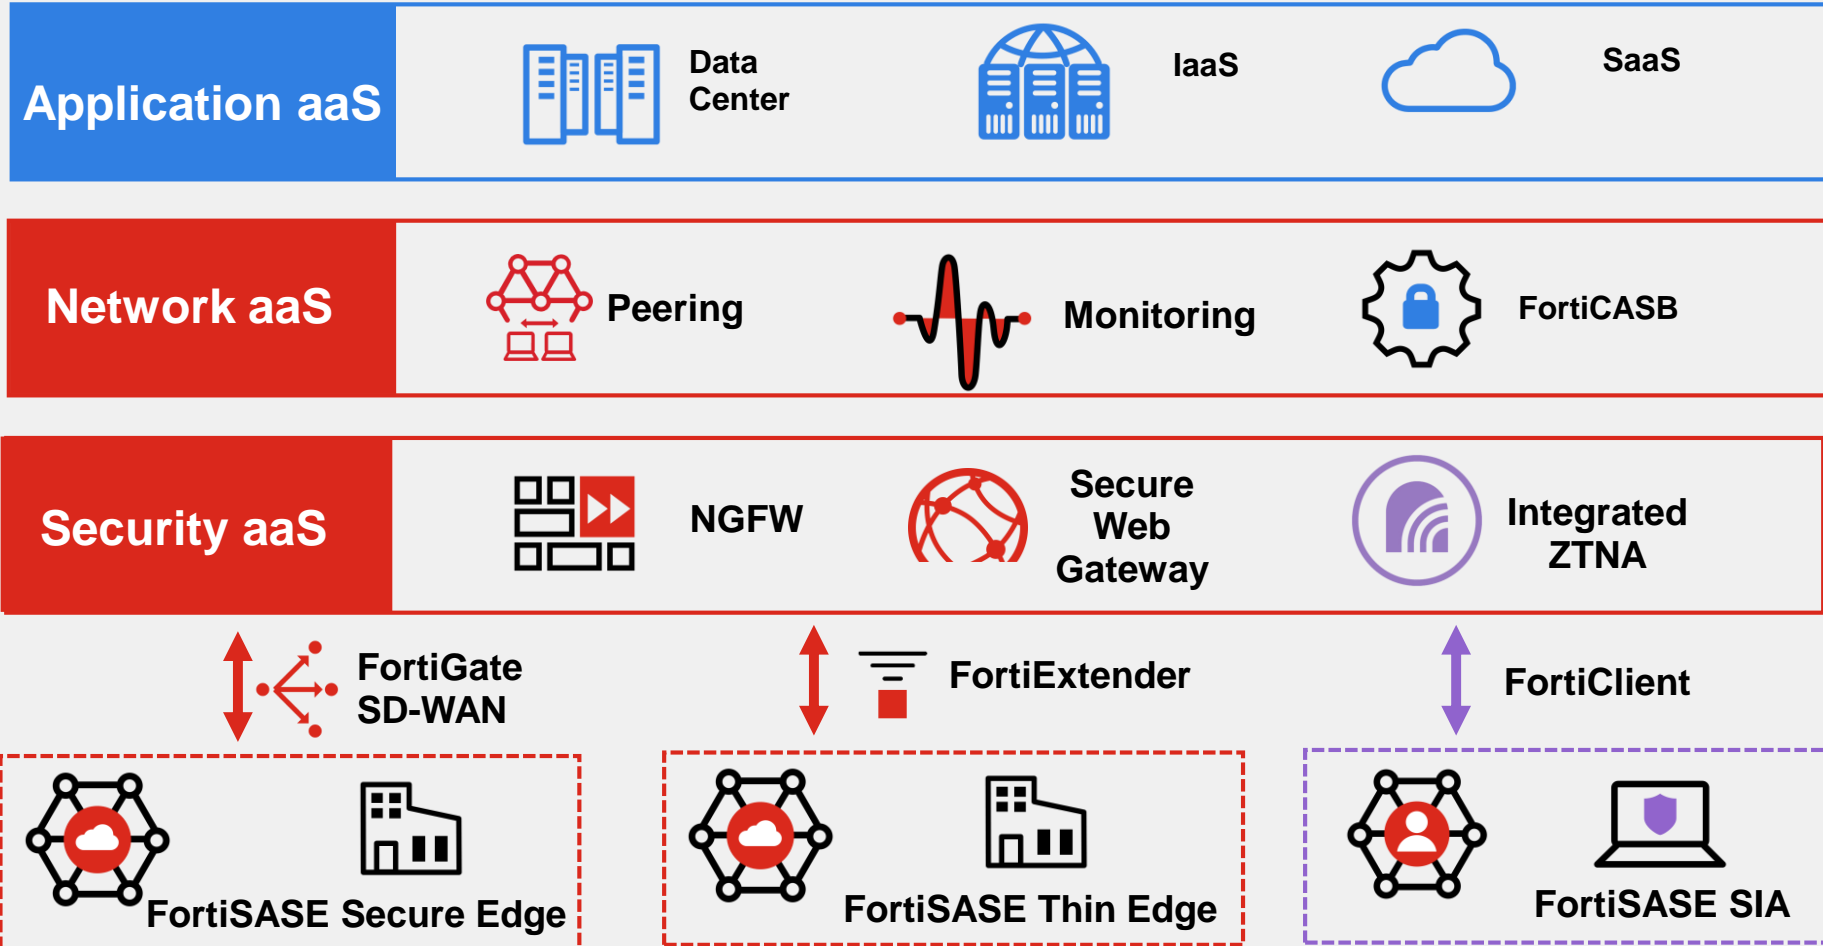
Application aaS

Data Center

IaaS

SaaS

Network aaS

Peering

Monitoring

FortiCASB

Security aaS

NGFW

Secure Web Gateway

Integrated ZTNA

FortiGate SD-WAN

FortiExtender

FortiClient

FortiSASE Secure Edge

FortiSASE Thin Edge

FortiSASE SIA